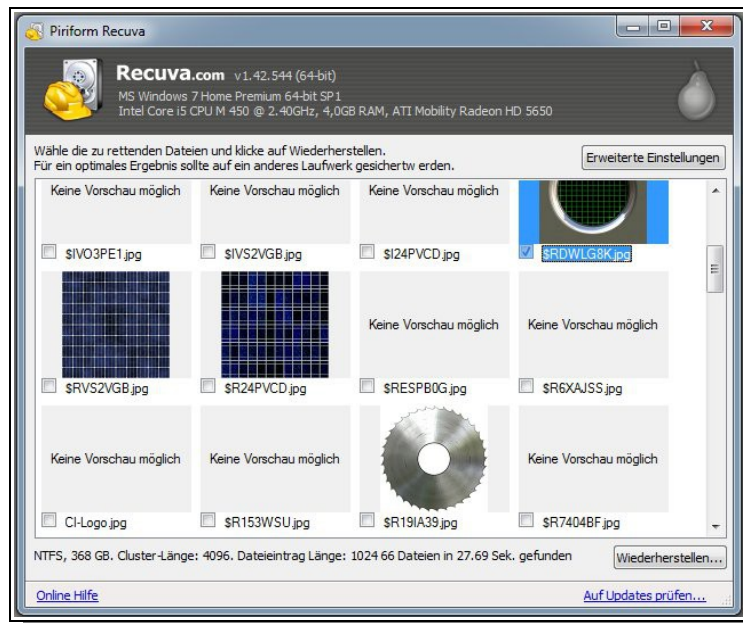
Piriform Recuva

Recuva.com v1.42.544 (64-bit)
MS Windows 7 Home Premium 64-bit SP1
Intel Core i5 CPU M 450 @ 2.40GHz, 4,0GB RAM, ATI Mobility Radeon HD 5650

Wähle die zu rettenden Dateien und klicke auf Wiederherstellen.
Für ein optimales Ergebnis sollte auf ein anderes Laufwerk gesichertw erden.

Erweiterte Einstellungen

Keine Vorschau möglich
$IVO3PE1.jpg

Keine Vorschau möglich
$IVS2VGB.jpg

Keine Vorschau möglich
$I24PVCD.jpg

$RDWLG8K.jpg

$RVS2VGB.jpg

$R24PVCD.jpg

Keine Vorschau möglich
$RESPB0G.jpg

Keine Vorschau möglich
$R6XAJSS.jpg

Keine Vorschau möglich
CI-Logo.jpg

Keine Vorschau möglich
$R153WSU.jpg

$R19IA39.jpg

Keine Vorschau möglich
$R7404BF.jpg

NTFS, 368 GB. Cluster-Länge: 4096. Dateieintrag Länge: 1024 66 Dateien in 27.69 Sek. gefunden

Wiederherstellen...

Online Hilfe

Auf Updates prüfen...